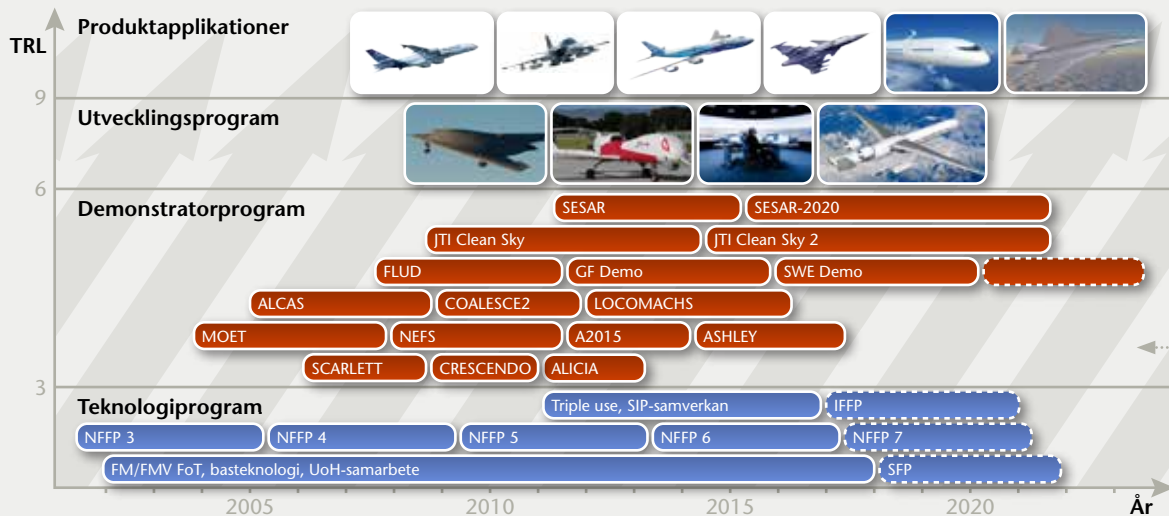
TRL

Produktapplikationer

9

Utvecklingsprogram

6

Demonstratorprogram

SESAR
SESAR-2020
JTI Clean Sky
JTI Clean Sky 2
FLUD
GF Demo
SWE Demo
ALCAS
COALESCE2
LOCOMACHS
MOET
NEFS
A2015
ASHLEY
SCARLETT
CRESCENDO
ALICIA

3

Teknologiprogram

Triple use, SIP-samverkan
IFFP
NFFP 3
NFFP 4
NFFP 5
NFFP 6
NFFP 7
FM/FMV FoT, basteknologi, UoH-samarbete
SFP

2005
2010
2015
2020
År